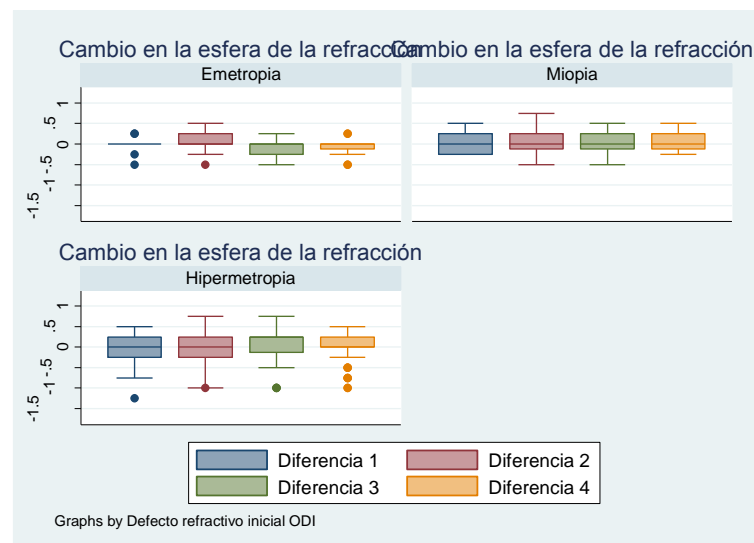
Cambio en la esfera de la refracción

Emetropia

1
.5
0
-.5
-1.5

Cambio en la esfera de la refracción

Miopia

Cambio en la esfera de la refracción

Hipermetropia

1
.5
0
-.5
-1.5

Diferencia 1
Diferencia 2
Diferencia 3
Diferencia 4

Graphs by Defecto refractivo inicial ODI